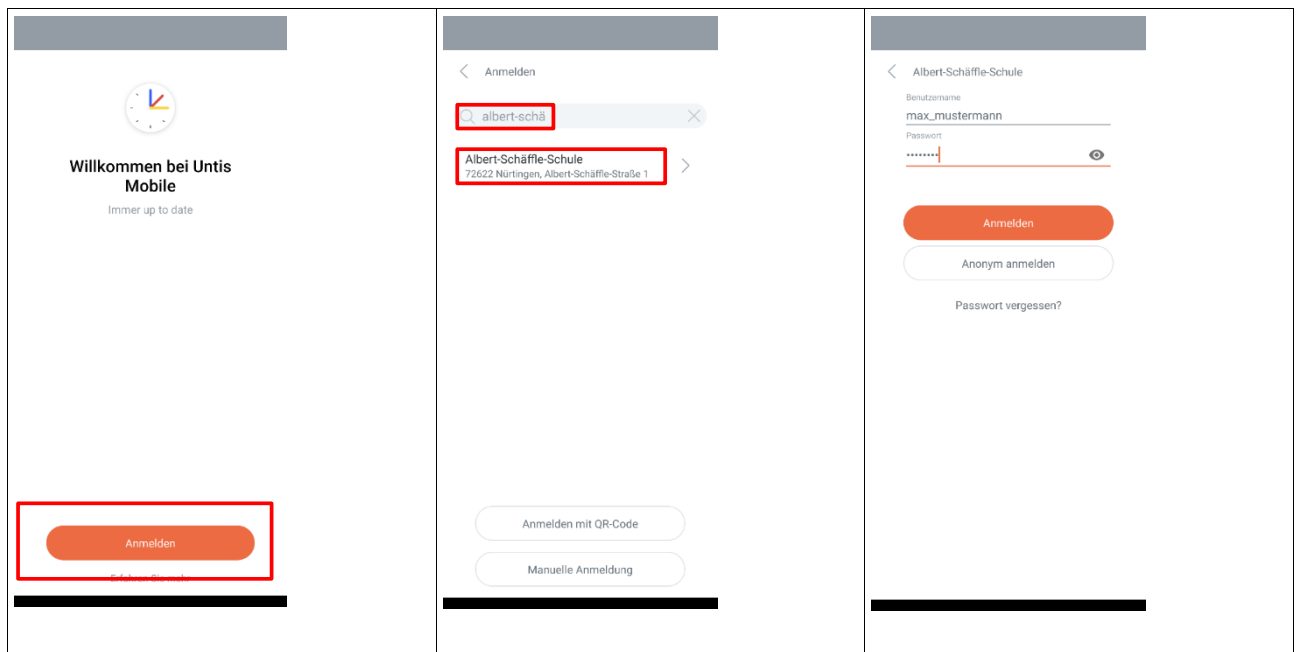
Willkommen bei Untis Mobile

Immer up to date

Anmelden

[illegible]

Anmelden

albert-schä

Albert-Schäffle-Schule
72622 Nürtingen, Albert-Schäffle-Straße 1

Anmelden mit QR-Code

Manuelle Anmeldung

Albert-Schäffle-Schule

Benutzername
max_mustermann

Passwort
••••••••

Anmelden

Anonym anmelden

Passwort vergessen?